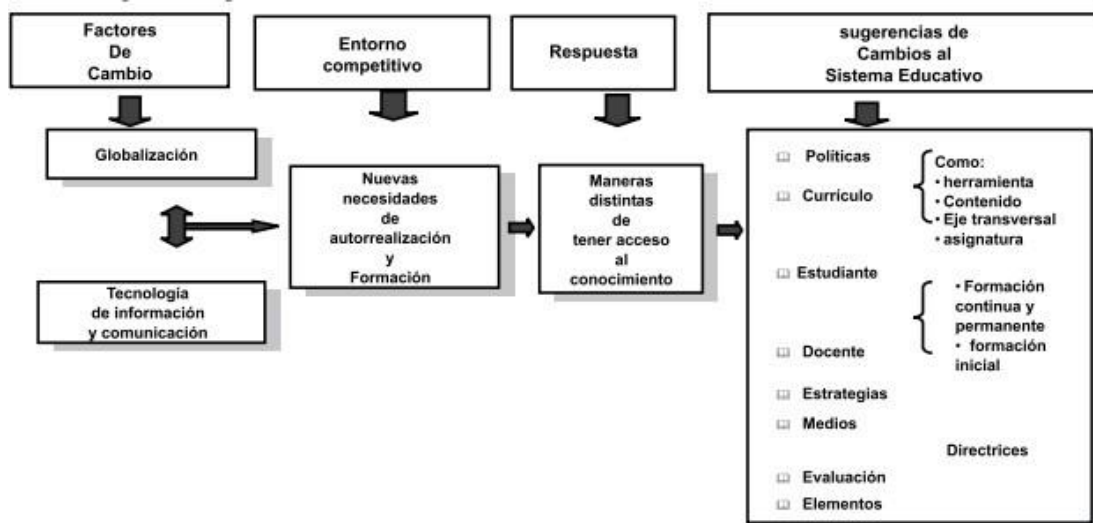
Factores De Cambio

Entorno competitivo

Respuesta

sugerencias de Cambios al Sistema Educativo

Globalización

Tecnología de información y comunicación

Nuevas necesidades de autorrealización y Formación

Maneras distintas de tener acceso al conocimiento

Políticas

Currículo

Como:
• herramienta
• Contenido
• Eje transversal
• asignatura

Estudiante

• Formación continua y permanente
• formación inicial

Docente

Estrategias

Medios

Directrices

Evaluación

Elementos